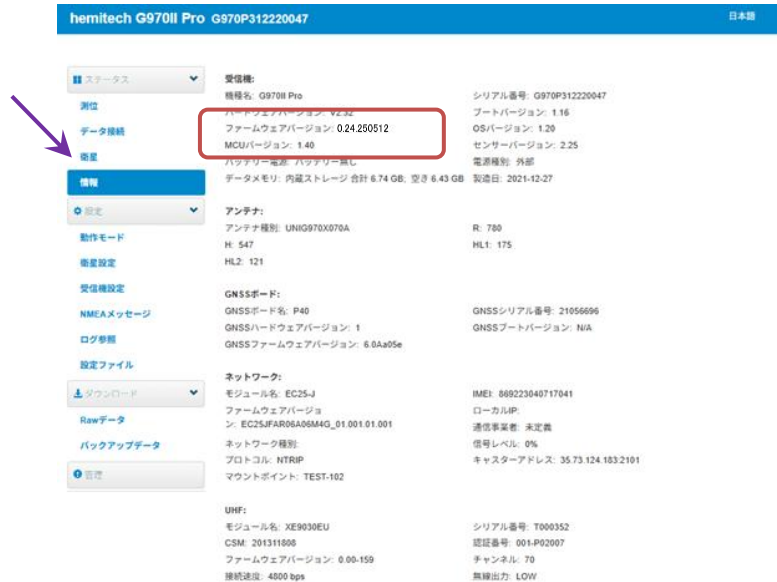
hemitech G970II Pro G970P312220047

日本語

ステータス
測位
データ接続
衛星
情報
設定
動作モード
衛星設定
受信機設定
NMEAメッセージ
ログ参照
設定ファイル
ダウンロード
Rawデータ
バックアップデータ
管理

受信機:
機種名: G970II Pro
シリアル番号: G970P312220047
ハードウェアバージョン: V2.32
ブートバージョン: 1.16
ファームウェアバージョン: 0.24.250512
OSバージョン: 1.20
MCUバージョン: 1.40
センサーバージョン: 2.25
バッテリー電源: バッテリー無し
電源種別: 外部
データメモリ: 内蔵ストレージ 合計 6.74 GB; 空き 6.43 GB
製造日: 2021-12-27

アンテナ:
アンテナ種別: UNIG970X070A
R: 780
H: 547
HL1: 175
HL2: 121

GNSSボード:
GNSSボード名: P40
GNSSシリアル番号: 21056696
GNSSハードウェアバージョン: 1
GNSSブートバージョン: N/A
GNSSファームウェアバージョン: 6.0Aa05e

ネットワーク:
モジュール名: EC25-J
IMEI: 869223040717041
ファームウェアバージョン: EC25JFAR06A06M4G_01.001.01.001
ローカルIP:
通信事業者: 未定義
ネットワーク種別:
信号レベル: 0%
プロトコル: NTRIP
キャスターアドレス: 35.73.124.183:2101
マウントポイント: TEST-102

UHF:
モジュール名: XE9030EU
シリアル番号: T000352
CSM: 201311808
認証番号: 001-P02007
ファームウェアバージョン: 0.00-159
チャンネル: 70
接続速度: 4800 bps
無線出力: LOW